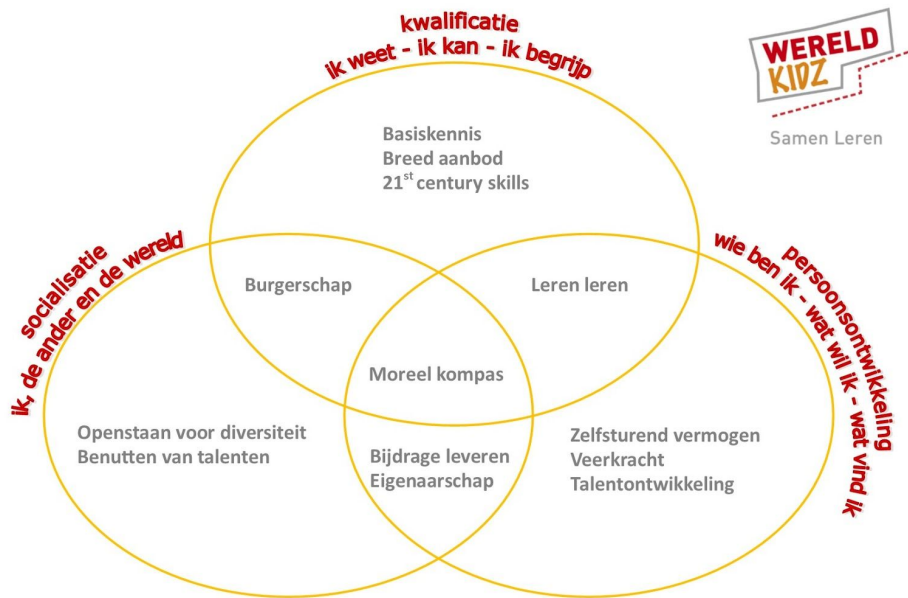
kwalificatie
ik weet - ik kan - ik begrijp

WERELD
KIDZ
Samen Leren

Basiskennis
Breed aanbod
21$^{st}$ century skills

socialisatie
ik, de ander en de wereld

persoonsontwikkeling
wie ben ik - wat wil ik - wat vind ik

Burgerschap

Leren leren

Moreel kompas

Openstaan voor diversiteit
Benutten van talenten

Bijdrage leveren
Eigenaarschap

Zelfsturend vermogen
Veerkracht
Talentontwikkeling